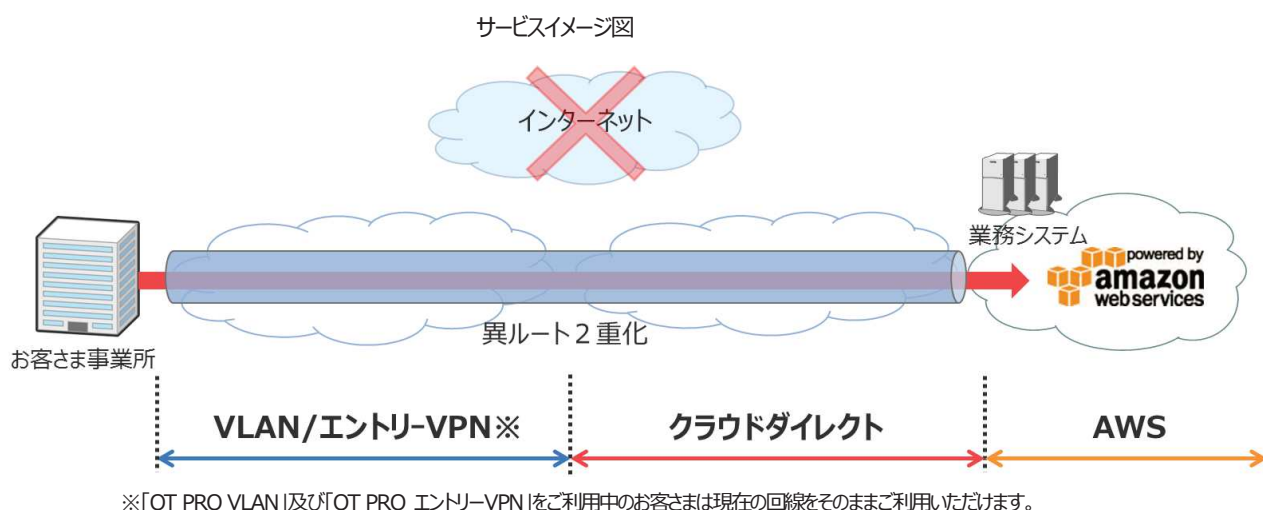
サービスイメージ図

インターネット

業務システム

powered by amazon web services

お客さま事業所

異ルート２重化

VLAN/エントリーVPN※

クラウドダイレクト

AWS

※「OT PRO VLAN」及び「OT PRO エントリーVPN」をご利用中のお客さまは現在の回線をそのままご利用いただけます。